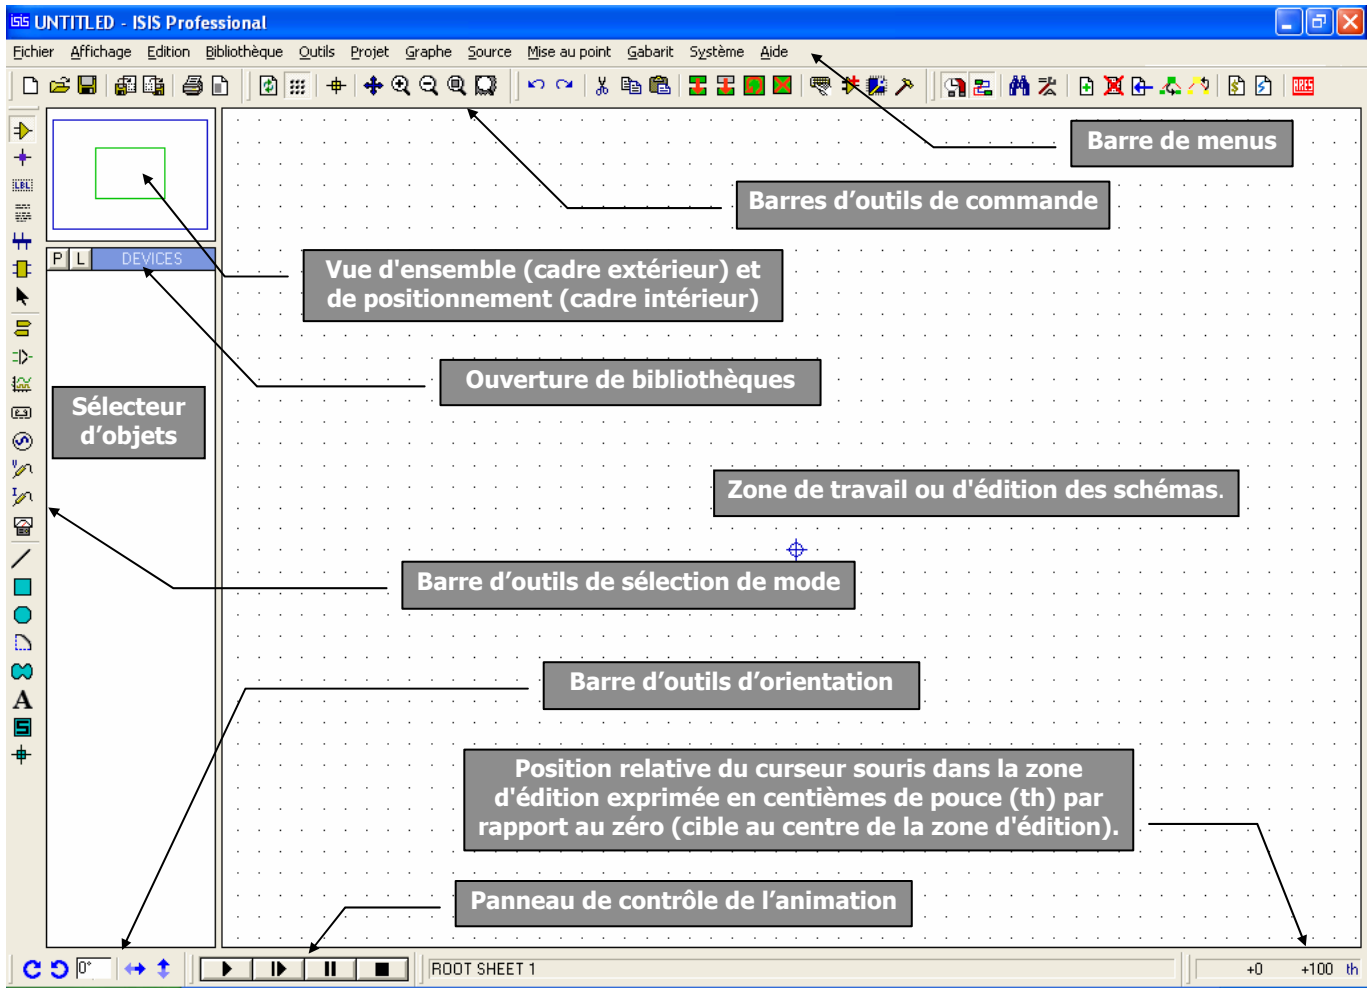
UNTITLED - ISIS Professional

Fichier Affichage Edition Bibliothèque Outils Projet Graphe Source Mise au point Gabarit Système Aide

Barre de menus

Barres d'outils de commande

P L DEVICES

Vue d'ensemble (cadre extérieur) et de positionnement (cadre intérieur)

Ouverture de bibliothèques

Sélecteur d'objets

Zone de travail ou d'édition des schémas.

Barre d'outils de sélection de mode

Barre d'outils d'orientation

Position relative du curseur souris dans la zone d'édition exprimée en centièmes de pouce (th) par rapport au zéro (cible au centre de la zone d'édition).

Panneau de contrôle de l'animation

0°

ROOT SHEET 1

+0 +100 th